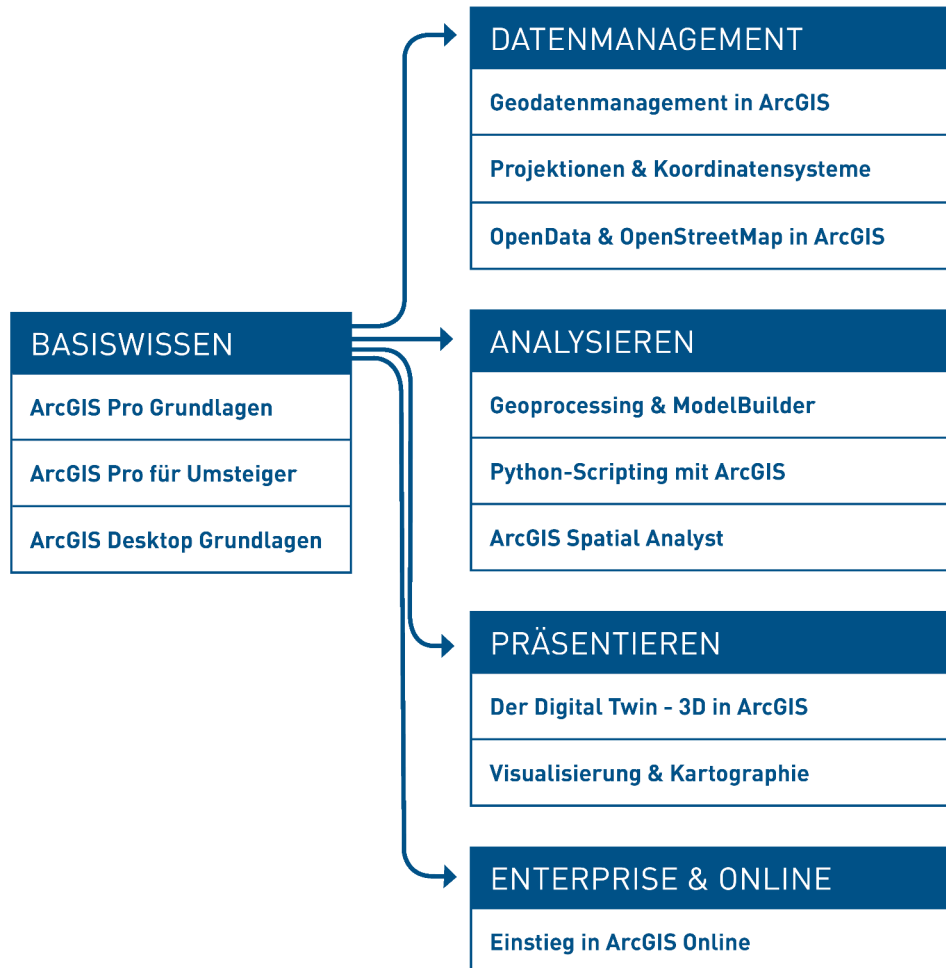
BASISWISSEN

ArcGIS Pro Grundlagen

ArcGIS Pro für Umsteiger

ArcGIS Desktop Grundlagen

DATENMANAGEMENT

Geodatenmanagement in ArcGIS

Projektionen & Koordinatensysteme

OpenData & OpenStreetMap in ArcGIS

ANALYSIEREN

Geoprocessing & ModelBuilder

Python-Scripting mit ArcGIS

ArcGIS Spatial Analyst

PRÄSENTIEREN

Der Digital Twin - 3D in ArcGIS

Visualisierung & Kartographie

ENTERPRISE & ONLINE

Einstieg in ArcGIS Online